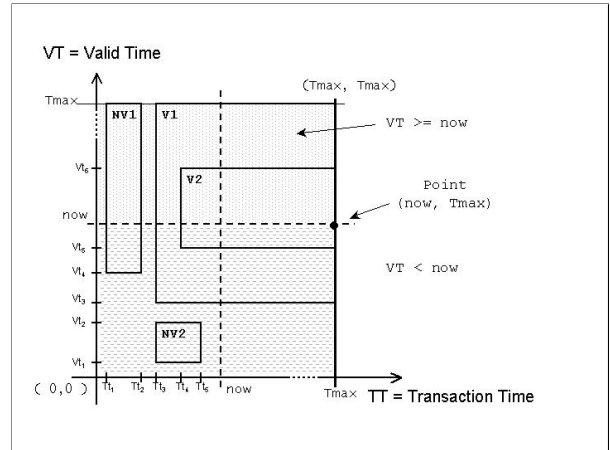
VT = Valid Time

(Tmax, Tmax)

Tmax

NV1

V1

VT >= now

$Vt_6$

V2

Point (now, Tmax)

now

$Vt_5$

$Vt_4$

VT < now

$Vt_3$

$Vt_2$

NV2

$Vt_1$

( 0,0 )

$Tt_1$ $Tt_2$ $Tt_3$ $Tt_4$ $Tt_5$ now

Tmax

TT = Transaction Time